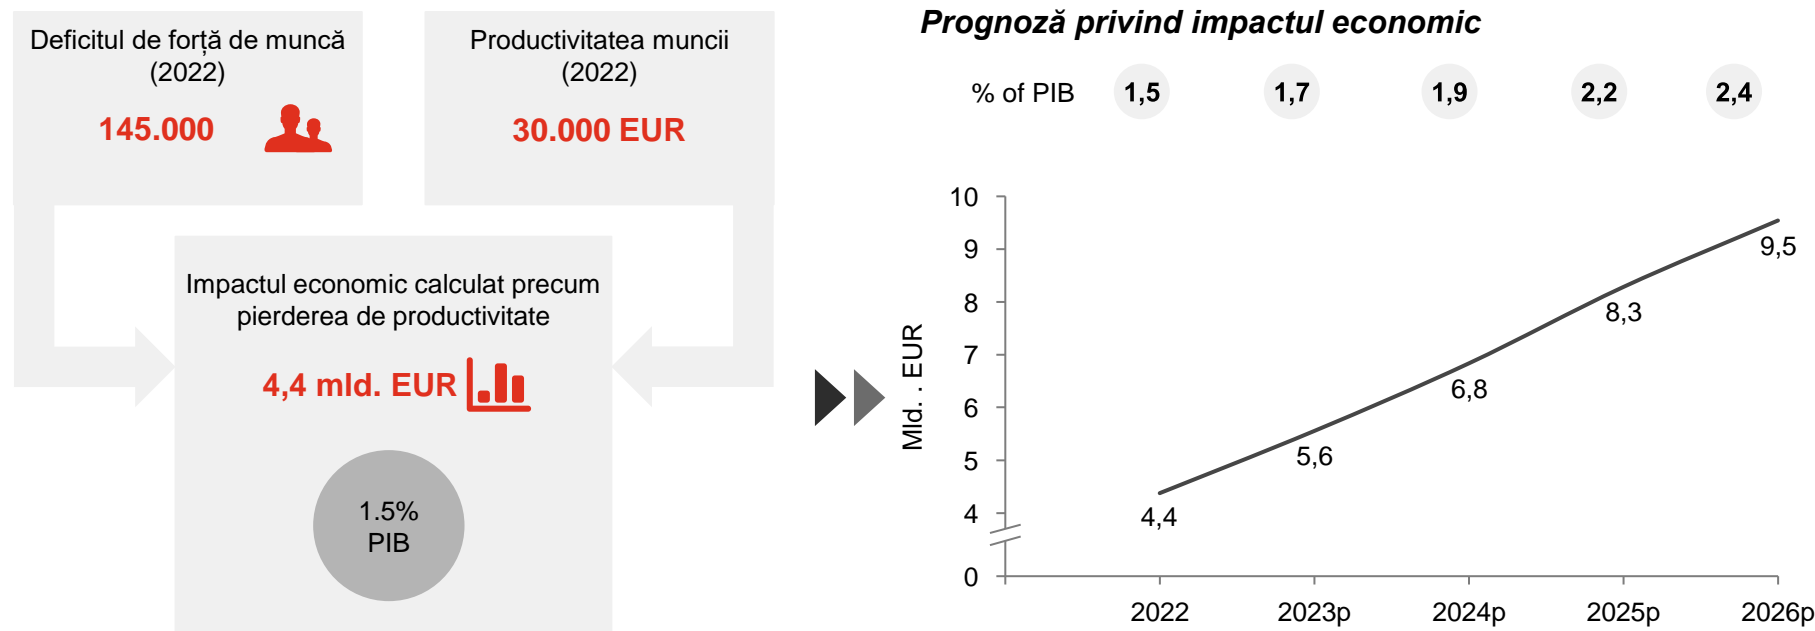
Deficitul de forță de muncă (2022)

145.000

Productivitatea muncii (2022)

30.000 EUR

Impactul economic calculat precum pierderea de productivitate

4,4 mld. EUR

1.5% PIB

Prognoză privind impactul economic

% of PIB 1,5 1,7 1,9 2,2 2,4

Mld. . EUR

10
9
8
7
6
5
4
0

4,4
5,6
6,8
8,3
9,5

2022 2023p 2024p 2025p 2026p